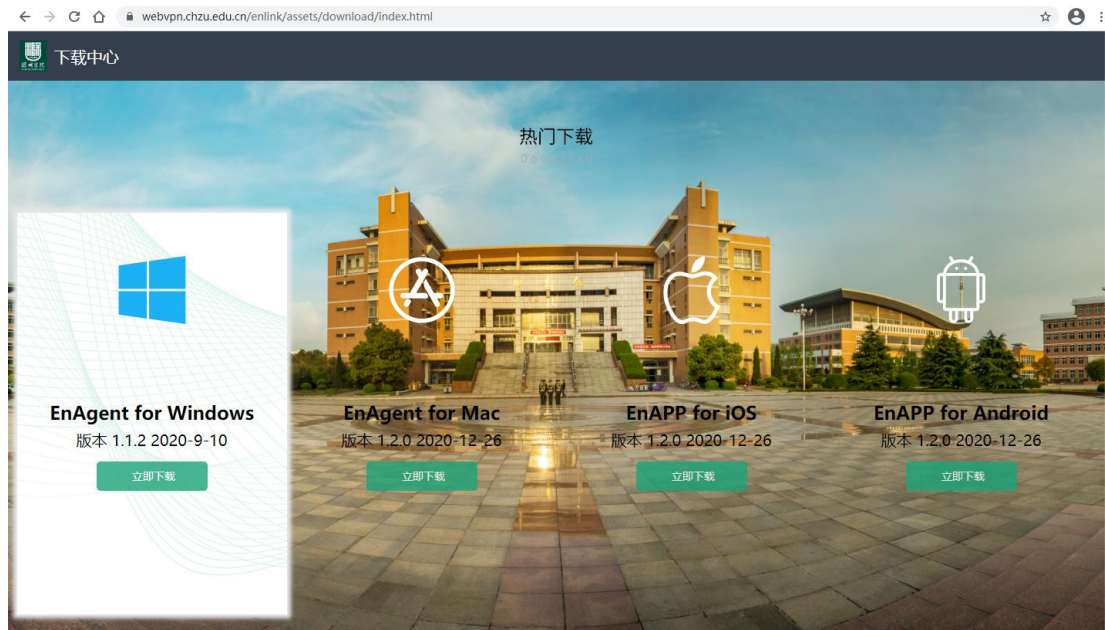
webvpn.chzu.edu.cn/enlink/assets/download/index.html

下载中心

热门下载

Download

EnAgent for Windows
版本 1.1.2 2020-9-10
立即下载

EnAgent for Mac
版本 1.2.0 2020-12-26
立即下载

EnAPP for iOS
版本 1.2.0 2020-12-26
立即下载

EnAPP for Android
版本 1.2.0 2020-12-26
立即下载